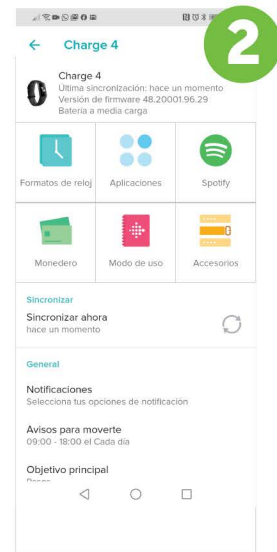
2

Charge 4

Charge 4
Última sincronización: hace un momento
Versión de firmware 48.20001.96.29
Batería a media carga

Formatos de reloj
Aplicaciones
Spotify
Monedero
Modo de uso
Accesorios

Sincronizar
Sincronizar ahora
hace un momento

General
Notificaciones
Selecciona tus opciones de notificación

Avisos para moverte
09:00 - 18:00 el Cada día

Objetivo principal
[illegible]